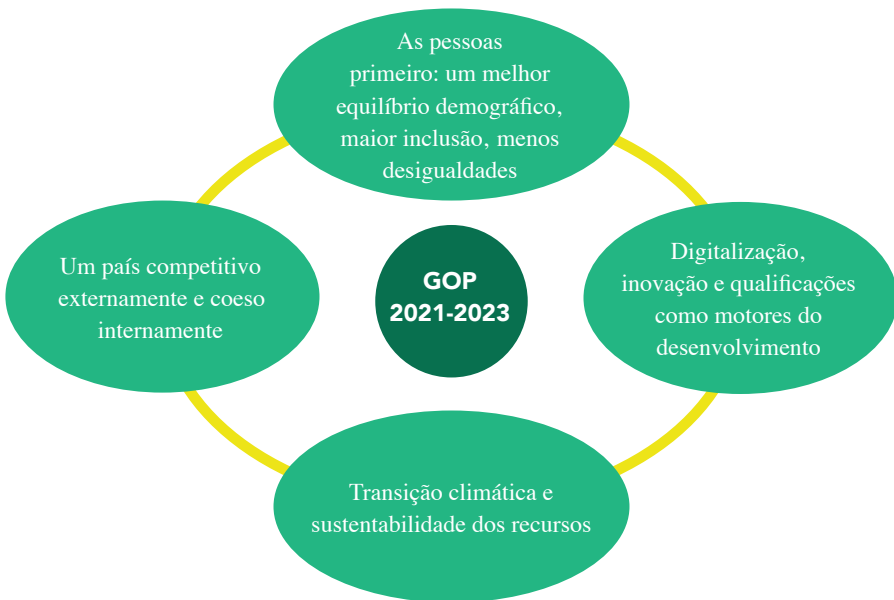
As pessoas primeiro: um melhor equilíbrio demográfico, maior inclusão, menos desigualdades

Um país competitivo externamente e coeso internamente

GOP 2021-2023

Digitalização, inovação e qualificações como motores do desenvolvimento

Transição climática e sustentabilidade dos recursos